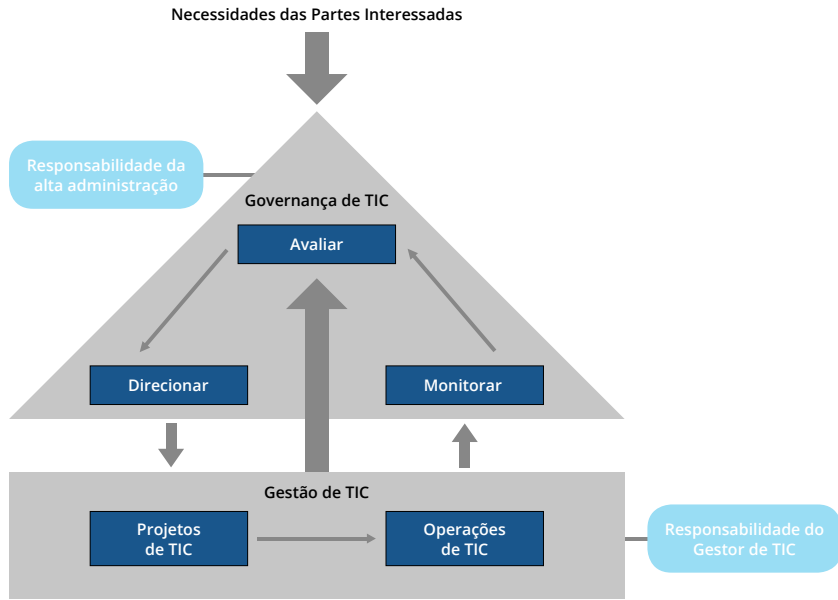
Necessidades das Partes Interessadas

Responsabilidade da alta administração

Governança de TIC

Avaliar

Direcionar

Monitorar

Gestão de TIC

Projetos de TIC

Operações de TIC

Responsabilidade do Gestor de TIC